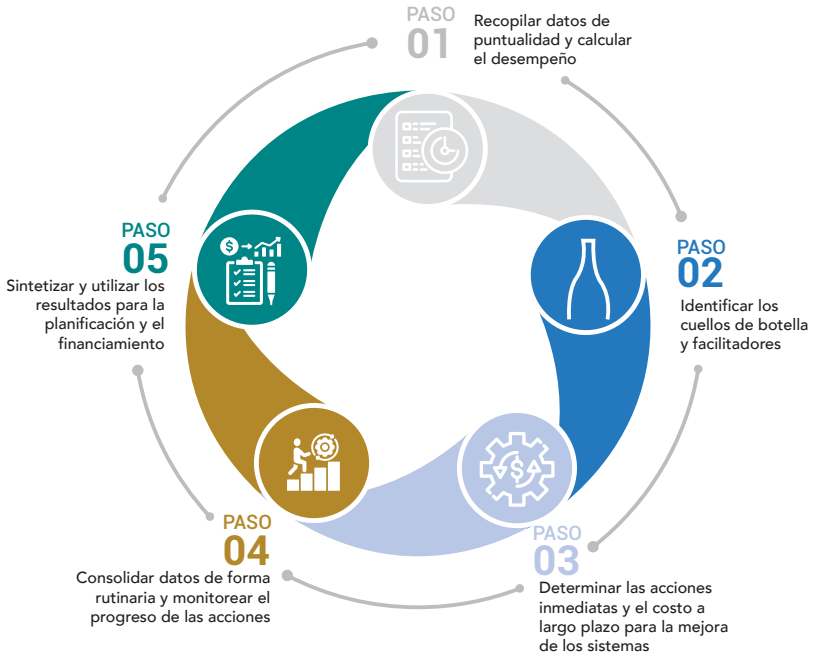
PASO
01
Recopilar datos de puntualidad y calcular el desempeño

PASO
02
Identificar los cuellos de botella y facilitadores

PASO
03
Determinar las acciones inmediatas y el costo a largo plazo para la mejora de los sistemas

PASO
04
Consolidar datos de forma rutinaria y monitorear el progreso de las acciones

PASO
05
Sintetizar y utilizar los resultados para la planificación y el financiamiento